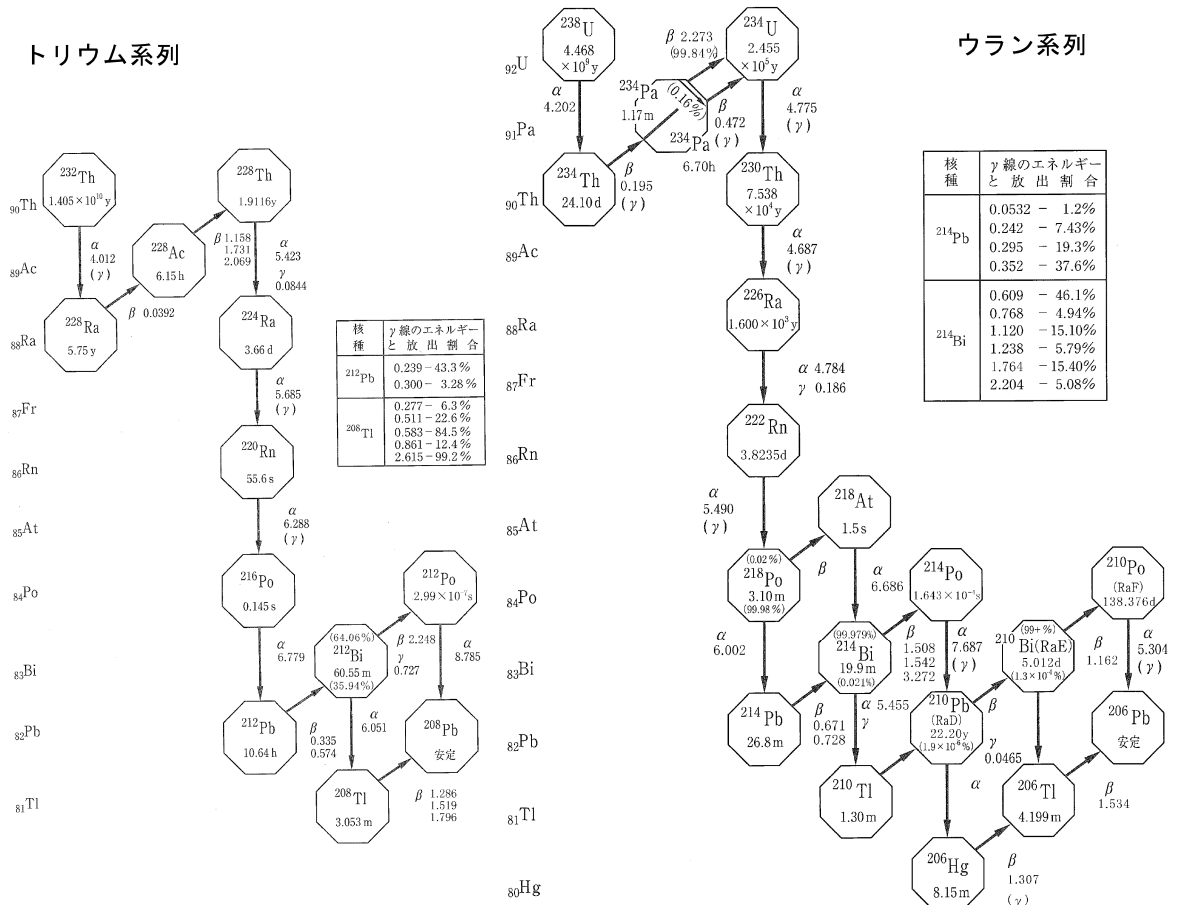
トリウム系列

$_{90}$Th
$_{89}$Ac
$_{88}$Ra
$_{87}$Fr
$_{86}$Rn
$_{85}$At
$_{84}$Po
$_{83}$Bi
$_{82}$Pb
$_{81}$Tl

$^{232}$Th 1.405×10$^{10}$y
α 4.012 (γ)
$^{228}$Ra 5.75y
β 0.0392
$^{228}$Ac 6.15h
β 1.158 1.731 2.069
$^{228}$Th 1.9116y
α 5.423 γ 0.0844
$^{224}$Ra 3.66d
α 5.685 (γ)
$^{220}$Rn 55.6s
α 6.288 (γ)
$^{216}$Po 0.145s
α 6.779
$^{212}$Pb 10.64h
β 0.335 0.574
(64.06%) $^{212}$Bi 60.55m (35.94%)
β 2.248 γ 0.727
α 6.051
$^{212}$Po 2.99×10$^{-7}$s
α 8.785
$^{208}$Tl 3.053m
β 1.286 1.519 1.796
$^{208}$Pb 安定

| 核種 | γ線のエネルギーと放出割合 |
|---|---|
| $^{212}$Pb | 0.239－43.3% 0.300－ 3.28% |
| $^{208}$Tl | 0.277－ 6.3% 0.511－22.6% 0.583－84.5% 0.861－12.4% 2.615－99.2% |

ウラン系列

$_{92}$U
$_{91}$Pa
$_{90}$Th
$_{89}$Ac
$_{88}$Ra
$_{87}$Fr
$_{86}$Rn
$_{85}$At
$_{84}$Po
$_{83}$Bi
$_{82}$Pb
$_{81}$Tl
$_{80}$Hg

$^{238}$U 4.468×10$^{9}$y
α 4.202
$^{234}$Th 24.10d
β 0.195 (γ)
$^{234}$Pa 1.17m
(0.16%)
β 2.273 (99.84%)
$^{234}$Pa 6.70h
β 0.472 (γ)
$^{234}$U 2.455×10$^{5}$y
α 4.775 (γ)
$^{230}$Th 7.538×10$^{4}$y
α 4.687 (γ)
$^{226}$Ra 1.600×10$^{3}$y
α 4.784 γ 0.186
$^{222}$Rn 3.8235d
α 5.490 (γ)
(0.02%) $^{218}$Po 3.10m (99.98%)
β
$^{218}$At 1.5s
α 6.686
α 6.002
$^{214}$Pb 26.8m
β 0.671 0.728
(99.979%) $^{214}$Bi 19.9m (0.021%)
β 1.508 1.542 3.272
α 5.455 γ
$^{214}$Po 1.643×10$^{-4}$s
α 7.687 (γ)
$^{210}$Tl 1.30m
$^{210}$Pb (RaD) 22.20y (1.9×10$^{-6}$%)
β γ 0.0465
α
$^{206}$Hg 8.15m
β 1.307 (γ)
$^{210}$Bi(RaE) (99+%) 5.012d (1.3×10$^{-4}$%)
β 1.162
$^{206}$Tl 4.199m
β 1.534
$^{210}$Po (RaF) 138.376d
α 5.304 (γ)
$^{206}$Pb 安定

| 核種 | γ線のエネルギーと放出割合 |
|---|---|
| $^{214}$Pb | 0.0532 － 1.2% 0.242 － 7.43% 0.295 － 19.3% 0.352 － 37.6% |
| $^{214}$Bi | 0.609 － 46.1% 0.768 － 4.94% 1.120 －15.10% 1.238 － 5.79% 1.764 －15.40% 2.204 － 5.08% |